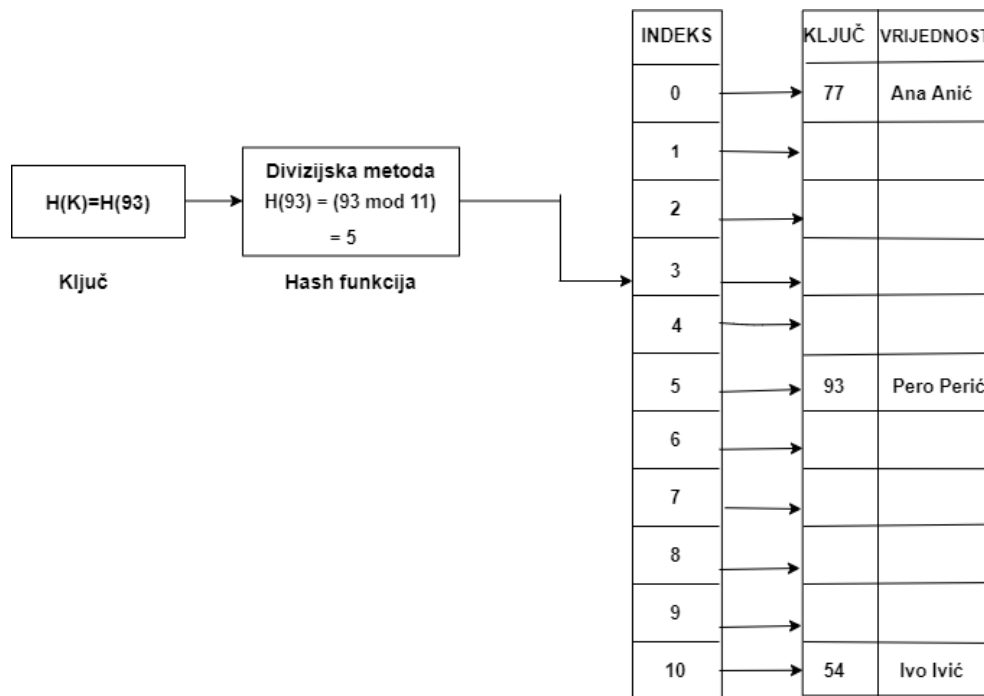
H(K)=H(93)

Ključ

Divizijska metoda
H(93) = (93 mod 11)
= 5

Hash funkcija

| INDEKS |
|---|
| 0 |
| 1 |
| 2 |
| 3 |
| 4 |
| 5 |
| 6 |
| 7 |
| 8 |
| 9 |
| 10 |

| KLJUČ | VRIJEDNOST |
|---|---|
| 77 | Ana Anić |
| | |
| | |
| | |
| | |
| 93 | Pero Perić |
| | |
| | |
| | |
| | |
| 54 | Ivo Ivić |